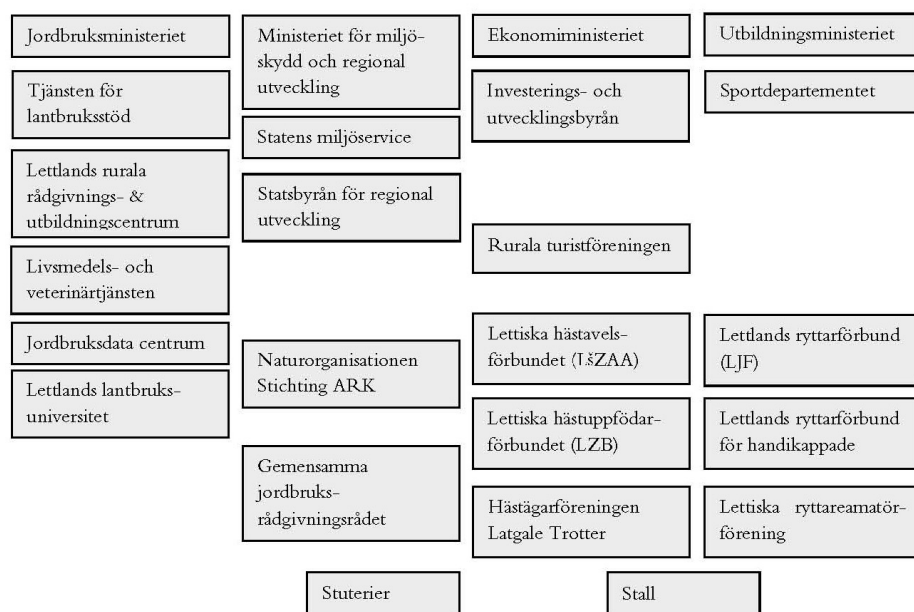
Jordbruksministeriet

Tjänsten för lantbruksstöd

Lettlands rurala rådgivnings- & utbildningscentrum

Livsmedels- och veterinärtjänsten

Jordbruksdata centrum

Lettlands lantbruks-universitet

Ministeriet för miljö-skydd och regional utveckling

Statens miljöservice

Statsbyrån för regional utveckling

Naturorganisationen Stichting ARK

Gemensamma jordbruks-rådgivningsrådet

Ekonomiministeriet

Investerings- och utvecklingsbyrån

Rurala turistföreningen

Lettiska hästavels-förbundet (LšZAA)

Lettiska hästuppfödar-förbundet (LZB)

Hästägarföreningen Latgale Trotter

Utbildningsministeriet

Sportdepartementet

Lettlands ryttarförbund (LJF)

Lettlands ryttarförbund för handikappade

Lettiska ryttareamatör-förening

Stuterier

Stall